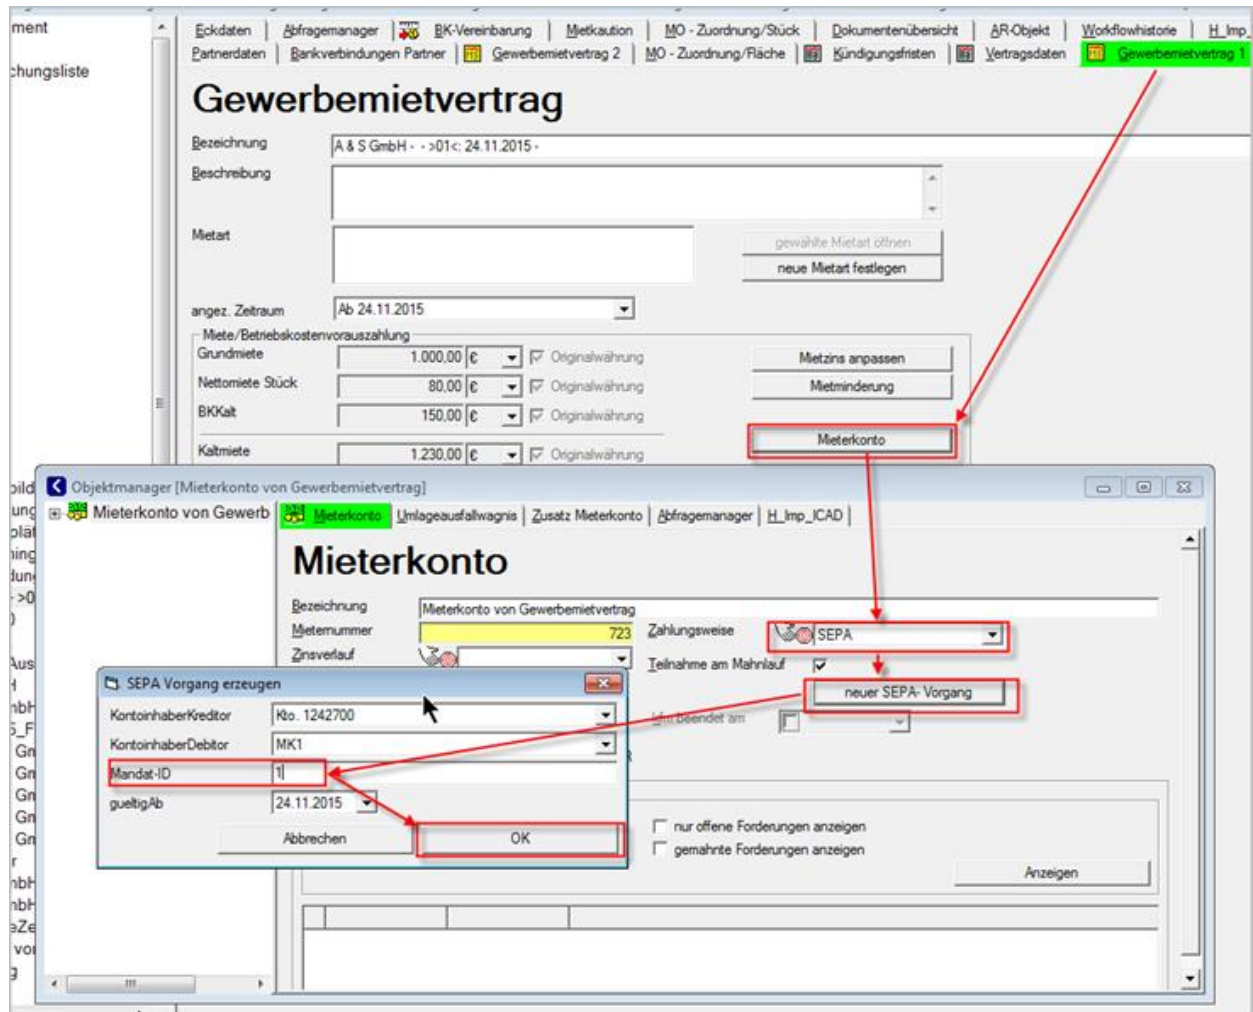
ment
chungsliste

Eckdaten | Abfragemanager | BK-Vereinbarung | Mietkaution | MO - Zuordnung/Stück | Dokumentenübersicht | AR-Objekt | Workflowhistorie | H_Imp_
Partnerdaten | Bankverbindungen Partner | Gewerbemietvertrag 2 | MO - Zuordnung/Fläche | Kündigungsfristen | Vertragsdaten | Gewerbemietvertrag 1

Gewerbemietvertrag

Bezeichnung A & S GmbH - - >01<: 24.11.2015 -
Beschreibung
Mietart
gewählte Mietart öffnen
neue Mietart festlegen
angez. Zeitraum Ab 24.11.2015
Miete/Betriebskostenvorauszahlung
Grundmiete 1.000,00 € Originalwährung
Nettomiete Stück 80,00 € Originalwährung
BKKalt 150,00 € Originalwährung
Kaltmiete 1.230,00 € Originalwährung
Mietzins anpassen
Mietminderung
Mieterkonto

bild
ung
plät
ning
dun
- >0
)
Aus
H
nbH
5_F
Gr
Gr
Gr
Gr
Gr
r
nbH
nbH
eZe
vo
g

Objektmanager [Mieterkonto von Gewerbemietvertrag]
Mieterkonto von Gewerb
Mieterkonto | Umlageausfallwagnis | Zusatz Mieterkonto | Abfragemanager | H_Imp_ICAD

Mieterkonto

Bezeichnung Mieterkonto von Gewerbemietvertrag
Mieternummer 723
Zinsverlauf
Zahlungsweise SEPA
Teilnahme am Mahnlauf
neuer SEPA- Vorgang
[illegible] beendet am

SEPA Vorgang erzeugen
KontoinhaberKreditor Kto. 1242700
KontoinhaberDebitor MK1
Mandat-ID 1
gueltigAb 24.11.2015
Abbrechen
OK

nur offene Forderungen anzeigen
gemahnte Forderungen anzeigen
Anzeigen